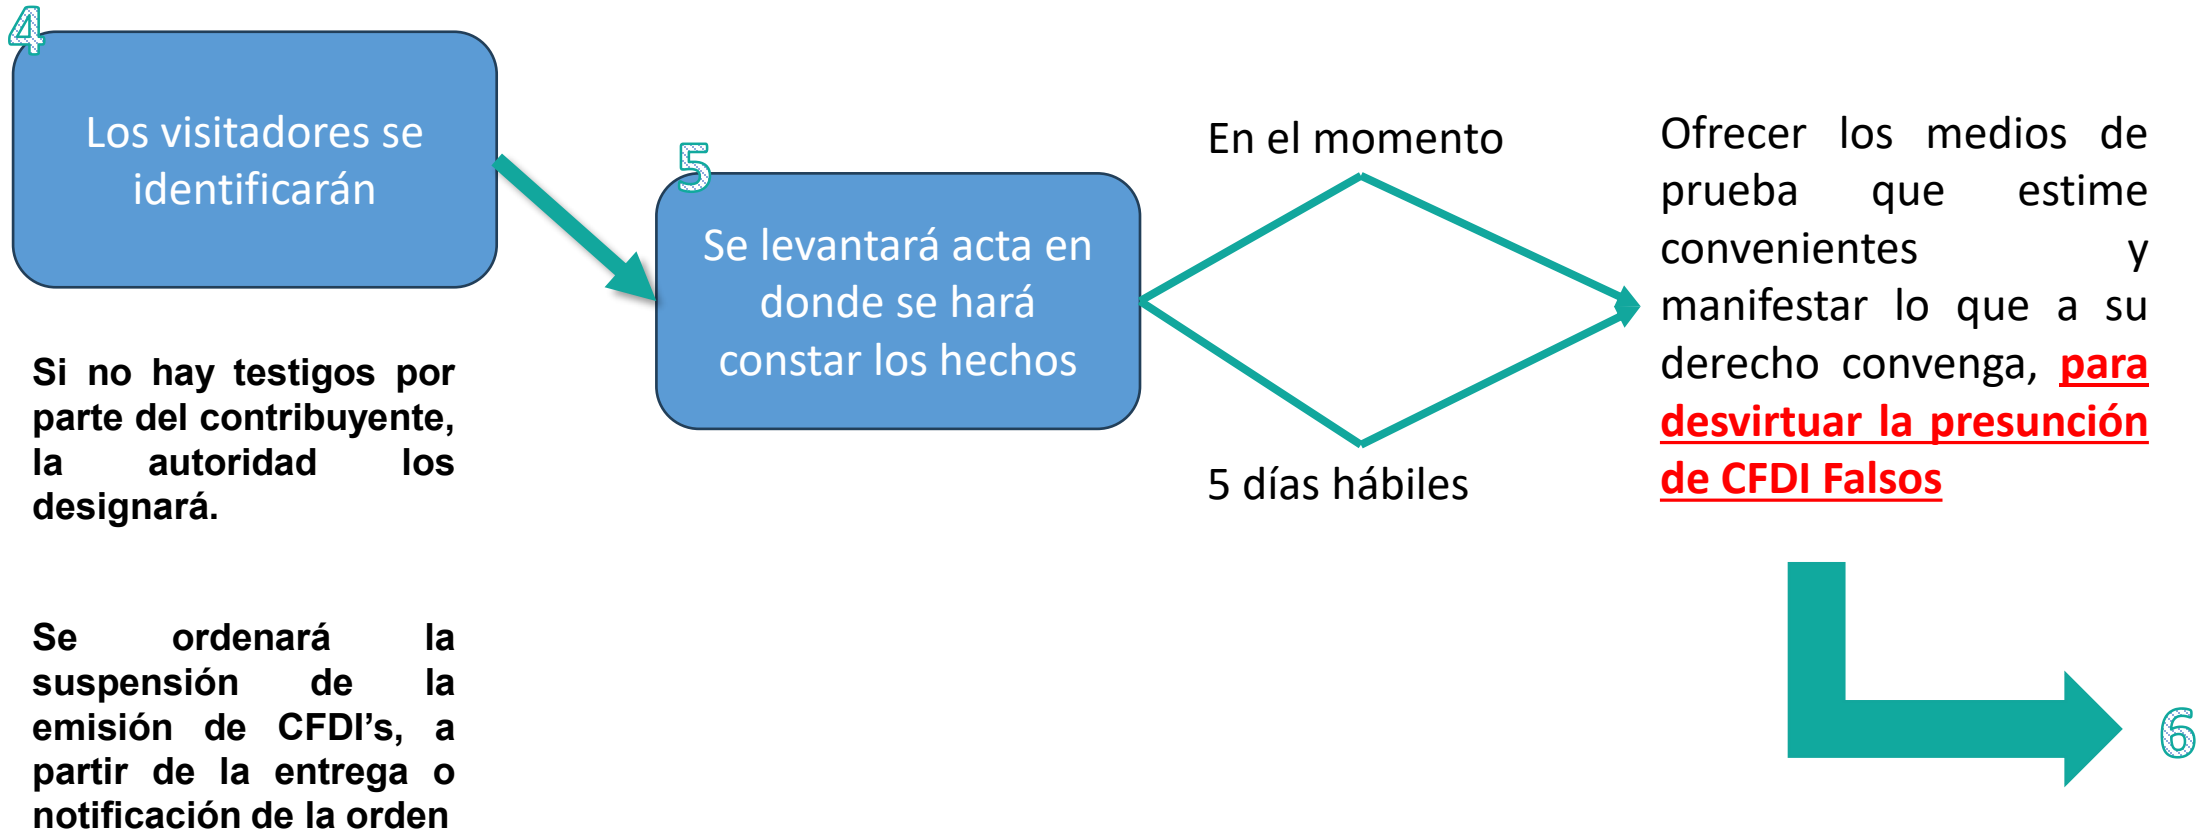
4

Los visitadores se identificarán

Si no hay testigos por parte del contribuyente, la autoridad los designará.

Se ordenará la suspensión de la emisión de CFDI's, a partir de la entrega o notificación de la orden

5

Se levantará acta en donde se hará constar los hechos

En el momento

5 días hábiles

Ofrecer los medios de prueba que estime convenientes y manifestar lo que a su derecho convenga, para desvirtuar la presunción de CFDI Falsos

6